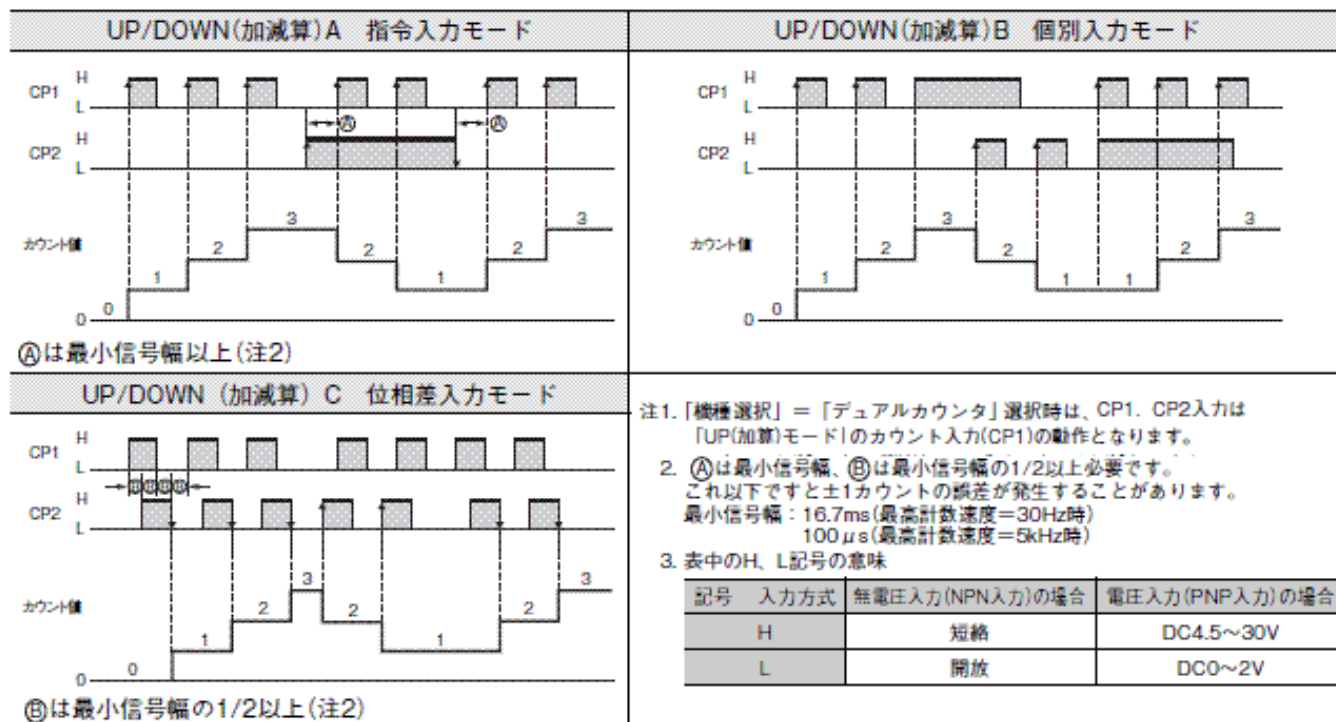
UP/DOWN(加減算)A　指令入力モード

CP1 H L
CP2 H L
Ⓐ Ⓐ
カウント値
0 1 2 3 2 1 2 3

Ⓐは最小信号幅以上(注2)

UP/DOWN(加減算)B　個別入力モード

CP1 H L
CP2 H L
カウント値
0 1 2 3 2 1 1 2 3

UP/DOWN（加減算）C　位相差入力モード

CP1 H L
CP2 H L
ⒷⒷⒷⒷ
カウント値
0 1 2 3 2 1 2 3

Ⓑは最小信号幅の1/2以上(注2)

注1.「機種選択」＝「デュアルカウンタ」選択時は、CP1、CP2入力は「UP(加算)モード」のカウント入力(CP1)の動作となります。

2. Ⓐは最小信号幅、Ⓑは最小信号幅の1/2以上必要です。これ以下ですと±1カウントの誤差が発生することがあります。
最小信号幅：16.7ms(最高計数速度＝30Hz時)
100$\mu$s(最高計数速度＝5kHz時)

3. 表中のH、L記号の意味

| 記号　入力方式 | 無電圧入力(NPN入力)の場合 | 電圧入力(PNP入力)の場合 |
|---|---|---|
| H | 短絡 | DC4.5～30V |
| L | 開放 | DC0～2V |